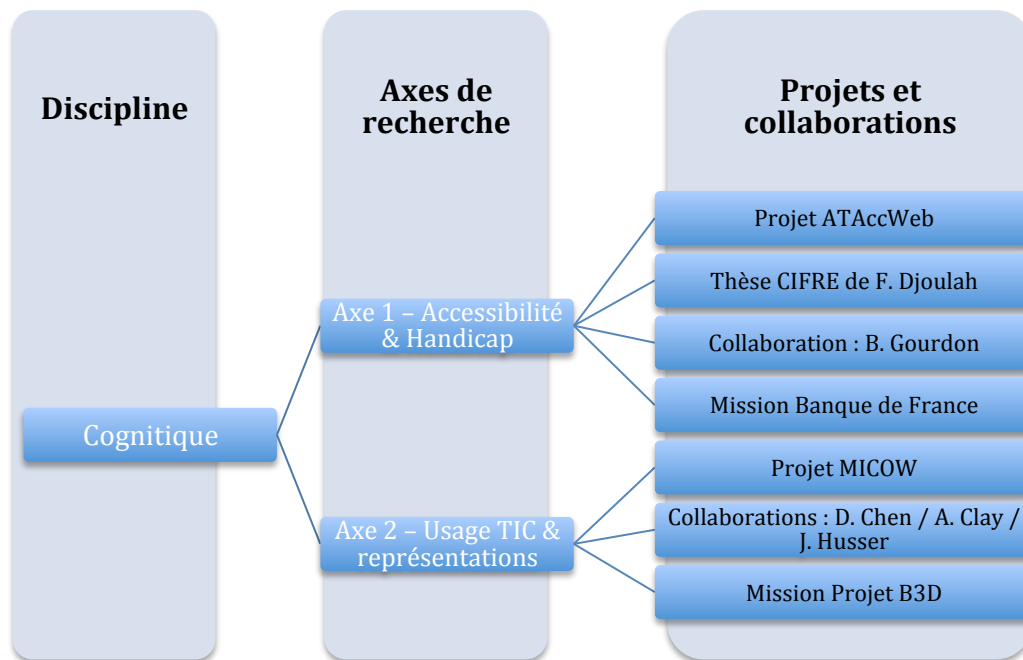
Discipline

Axes de recherche

Projets et collaborations

Cognitique

Axe 1 – Accessibilité & Handicap

Axe 2 – Usage TIC & représentations

Projet ATAccWeb

Thèse CIFRE de F. Djoulah

Collaboration : B. Gourdon

Mission Banque de France

Projet MICOW

Collaborations : D. Chen / A. Clay / J. Husser

Mission Projet B3D